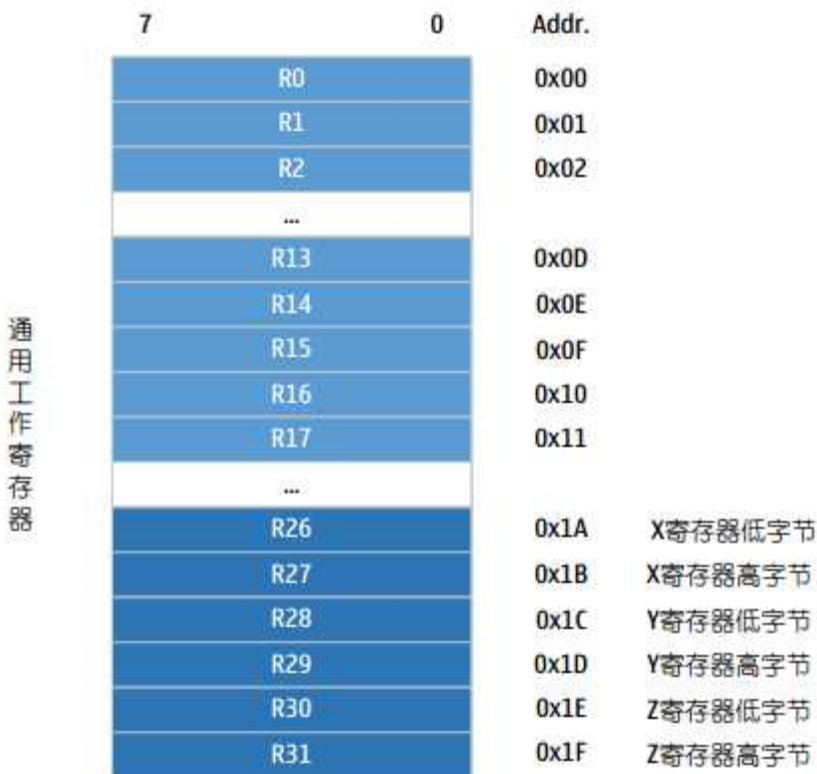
通用工作寄存器

| 7　　　　　0 | Addr. | |
|---|---|---|
| R0 | 0x00 | |
| R1 | 0x01 | |
| R2 | 0x02 | |
| ... | | |
| R13 | 0x0D | |
| R14 | 0x0E | |
| R15 | 0x0F | |
| R16 | 0x10 | |
| R17 | 0x11 | |
| ... | | |
| R26 | 0x1A | X寄存器低字节 |
| R27 | 0x1B | X寄存器高字节 |
| R28 | 0x1C | Y寄存器低字节 |
| R29 | 0x1D | Y寄存器高字节 |
| R30 | 0x1E | Z寄存器低字节 |
| R31 | 0x1F | Z寄存器高字节 |